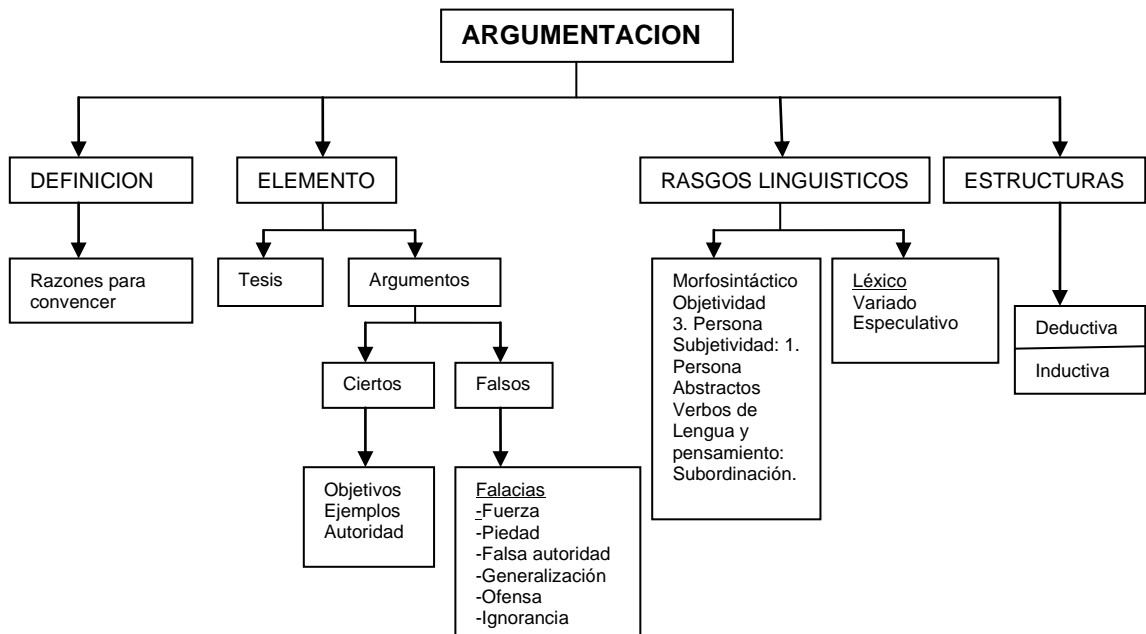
ARGUMENTACION

DEFINICION

Razones para convencer

ELEMENTO

Tesis

Argumentos

Ciertos

Objetivos
Ejemplos
Autoridad

Falsos

Falacias
-Fuerza
-Piedad
-Falsa autoridad
-Generalización
-Ofensa
-Ignorancia

RASGOS LINGUISTICOS

Morfosintáctico
Objetividad
3. Persona
Subjetividad: 1. Persona
Abstractos
Verbos de Lengua y pensamiento:
Subordinación.

Léxico
Variado
Especulativo

ESTRUCTURAS

Deductiva

Inductiva